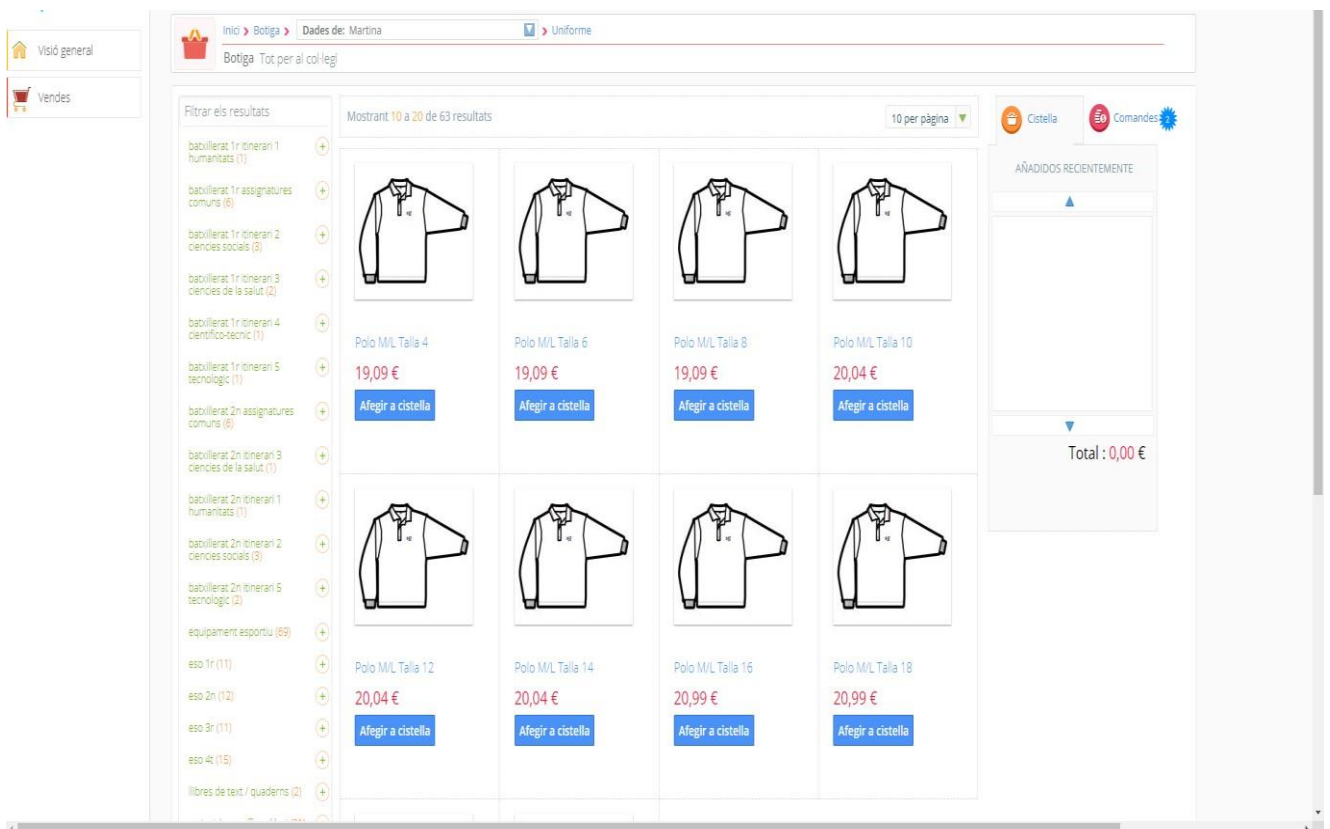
Visió general

Vendes

Inici > Botiga > Dades de: Martina > Uniforme

Botiga Tot per al col·legi

Filtrar els resultats

batxillerat 1r itinerari 1 humanitats (1)
batxillerat 1r assignatures comuns (6)
batxillerat 1r itinerari 2 ciencies socials (3)
batxillerat 1r itinerari 3 ciencies de la salut (2)
batxillerat 1r itinerari 4 cientifico-tecnic (1)
batxillerat 1r itinerari 5 tecnologic (1)
batxillerat 2n assignatures comuns (6)
batxillerat 2n itinerari 3 ciencies de la salut (1)
batxillerat 2n itinerari 1 humanitats (1)
batxillerat 2n itinerari 2 ciencies socials (3)
batxillerat 2n itinerari 5 tecnologic (2)
equipament esportiu (69)
eso 1r (11)
eso 2n (12)
eso 3r (11)
eso 4t (15)
llibres de text / quaderns (2)

Mostrant 10 a 20 de 63 resultats

10 per pàgina

Polo M/L Talla 4
19,09 €
Afegir a cistella

Polo M/L Talla 6
19,09 €
Afegir a cistella

Polo M/L Talla 8
19,09 €
Afegir a cistella

Polo M/L Talla 10
20,04 €
Afegir a cistella

Polo M/L Talla 12
20,04 €
Afegir a cistella

Polo M/L Talla 14
20,04 €
Afegir a cistella

Polo M/L Talla 16
20,99 €
Afegir a cistella

Polo M/L Talla 18
20,99 €
Afegir a cistella

Cistella

Comandes 2

AÑADIDOS RECIENTEMENTE

Total : 0,00 €